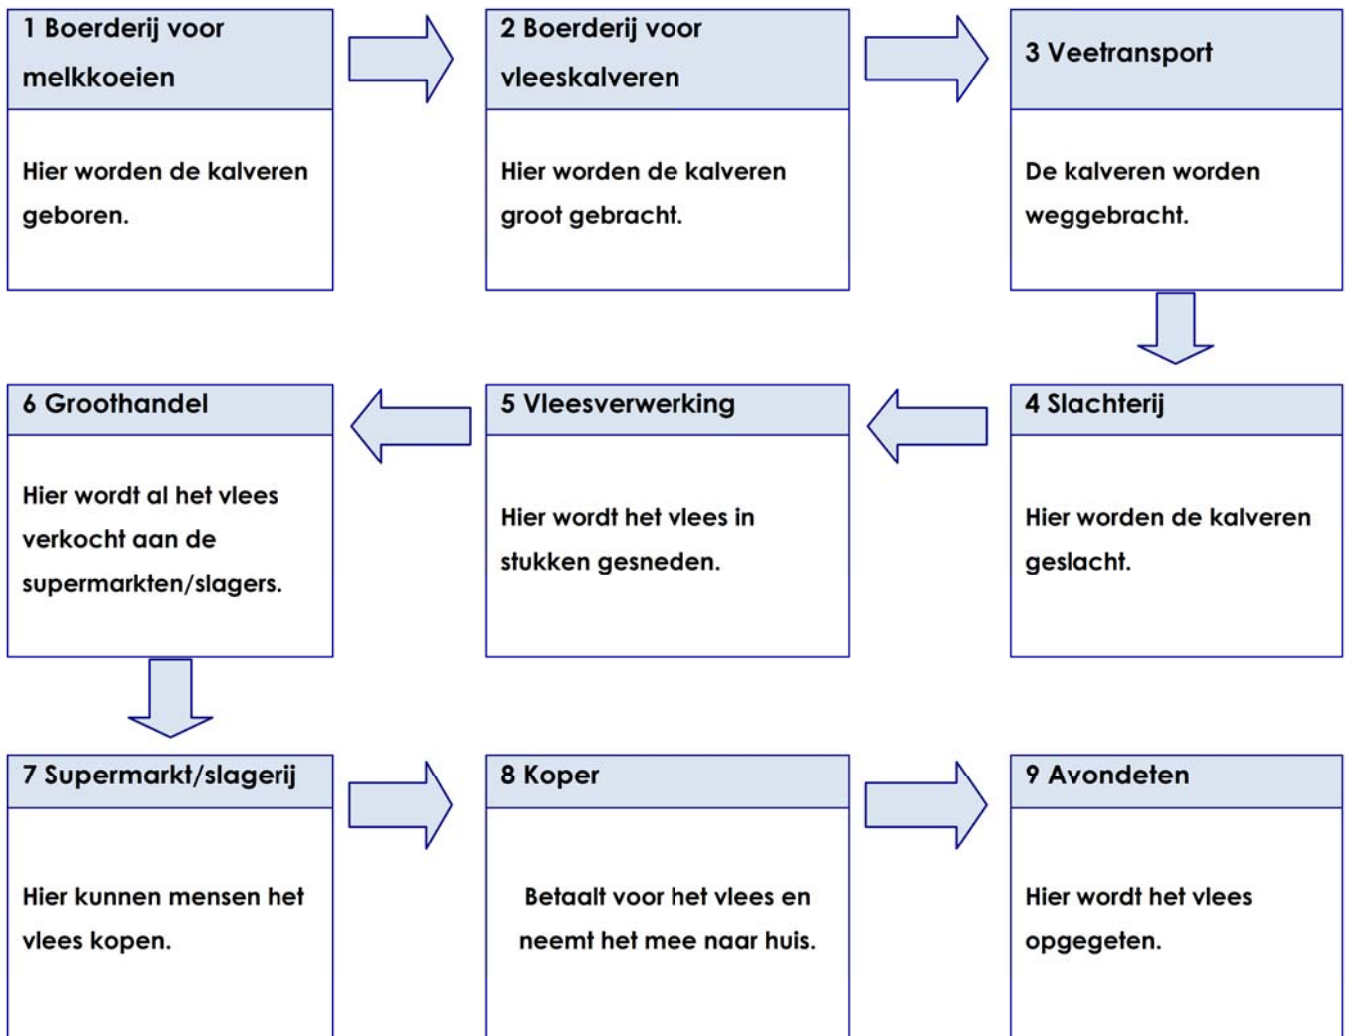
1 Boerderij voor melkkoeien

Hier worden de kalveren geboren.

2 Boerderij voor vleeskalveren

Hier worden de kalveren groot gebracht.

3 Veetransport

De kalveren worden weggebracht.

4 Slachterij

Hier worden de kalveren geslacht.

5 Vleesverwerking

Hier wordt het vlees in stukken gesneden.

6 Groothandel

Hier wordt al het vlees verkocht aan de supermarkten/slagers.

7 Supermarkt/slagerij

Hier kunnen mensen het vlees kopen.

8 Koper

Betaalt voor het vlees en neemt het mee naar huis.

9 Avondeten

Hier wordt het vlees opgegeten.